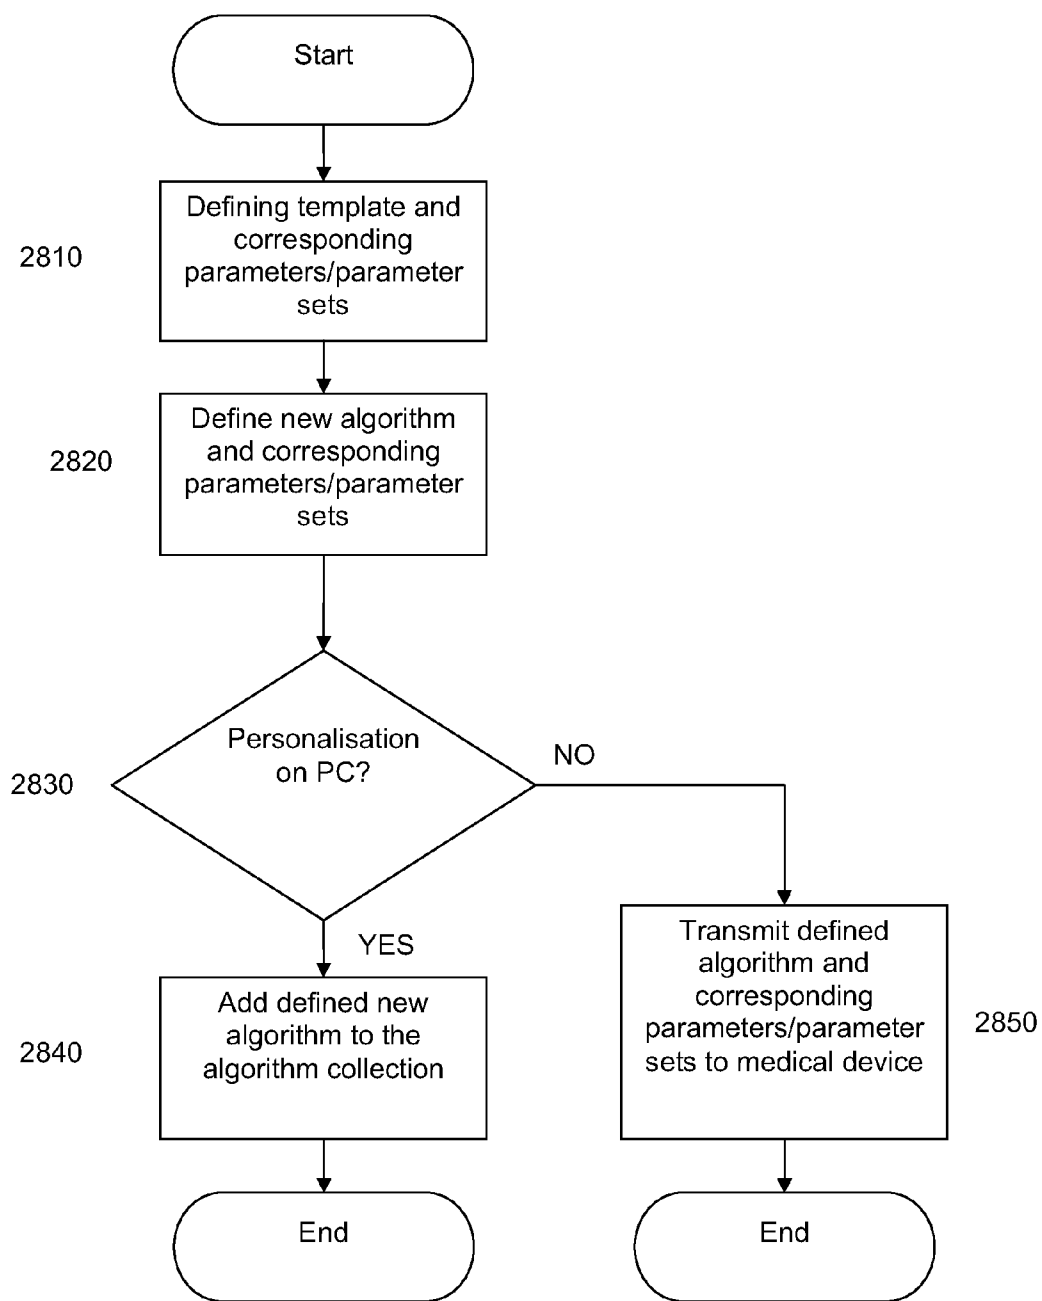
Start

2810

Defining template and corresponding parameters/parameter sets

2820

Define new algorithm and corresponding parameters/parameter sets

2830

Personalisation on PC?

NO

YES

2840

Add defined new algorithm to the algorithm collection

Transmit defined algorithm and corresponding parameters/parameter sets to medical device

2850

End

End